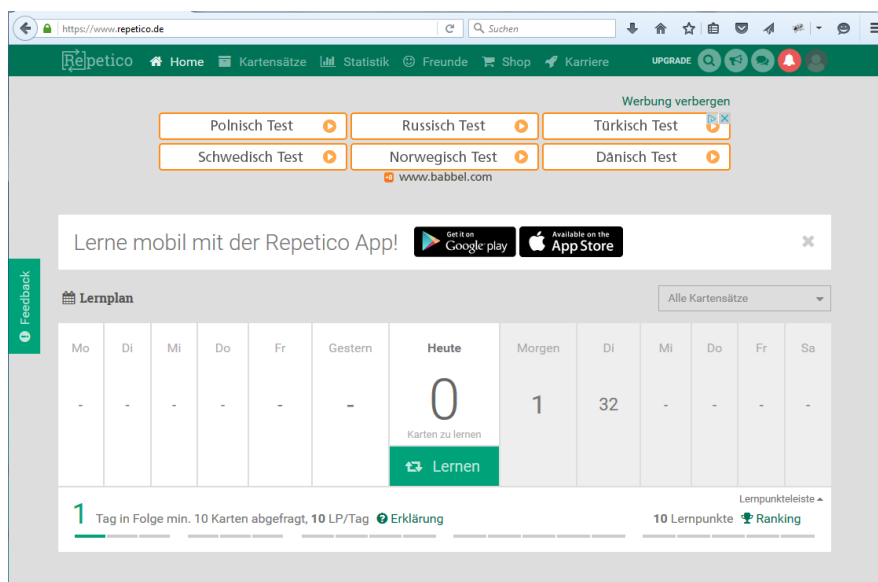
https://www.repetico.de
Suchen

Repetico Home Kartensätze Statistik Freunde Shop Karriere UPGRADE

Werbung verbergen

Polnisch Test
Russisch Test
Türkisch Test
Schwedisch Test
Norwegisch Test
Dänisch Test
www.babbel.com

Lerne mobil mit der Repetico App! Get it on Google play Available on the App Store

Feedback

Lernplan

Alle Kartensätze

| Mo | Di | Mi | Do | Fr | Gestern | Heute | Morgen | Di | Mi | Do | Fr | Sa |
|---|---|---|---|---|---|---|---|---|---|---|---|---|
| - | - | - | - | - | - | 0 Karten zu lernen | 1 | 32 | - | - | - | - |

Lernen

Lernpunkteleiste

1 Tag in Folge min. 10 Karten abgefragt, 10 LP/Tag Erklärung

10 Lernpunkte Ranking